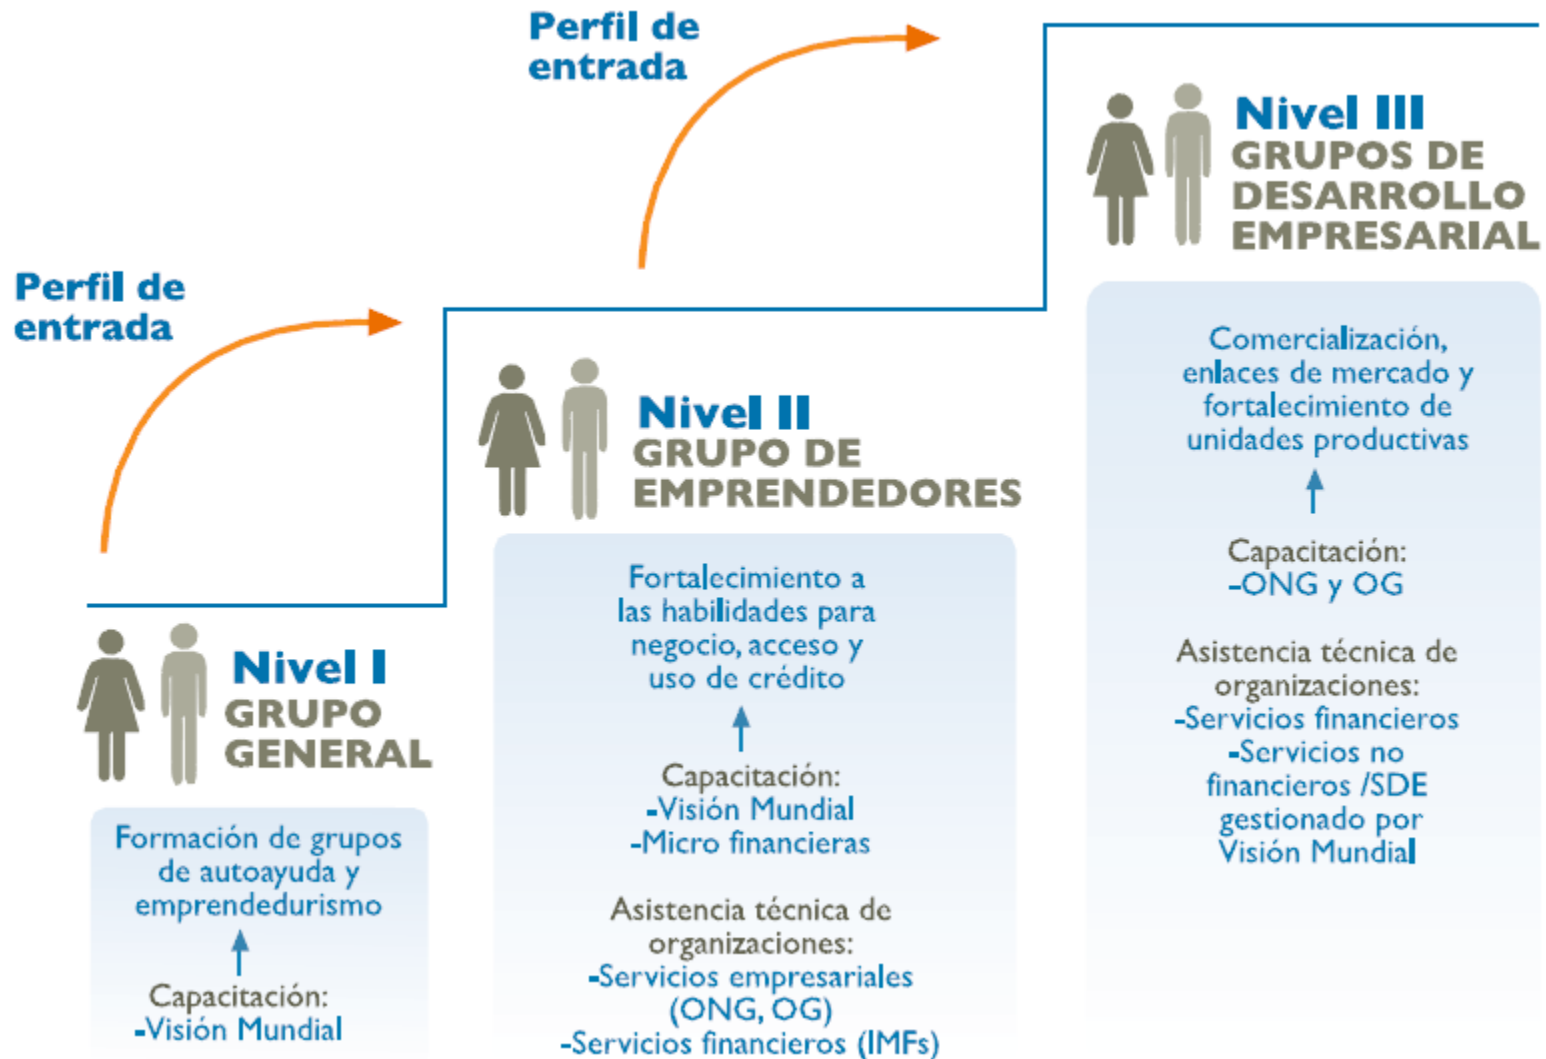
Perfil de entrada

Perfil de entrada

Nivel III
GRUPOS DE DESARROLLO EMPRESARIAL

Comercialización, enlaces de mercado y fortalecimiento de unidades productivas

Capacitación:
-ONG y OG

Asistencia técnica de organizaciones:
-Servicios financieros
-Servicios no financieros /SDE gestionado por Visión Mundial

Nivel II
GRUPO DE EMPRENDEDORES

Fortalecimiento a las habilidades para negocio, acceso y uso de crédito

Capacitación:
-Visión Mundial
-Micro financieras

Asistencia técnica de organizaciones:
-Servicios empresariales (ONG, OG)
-Servicios financieros (IMFs)

Nivel I
GRUPO GENERAL

Formación de grupos de autoayuda y emprendedurismo

Capacitación:
-Visión Mundial